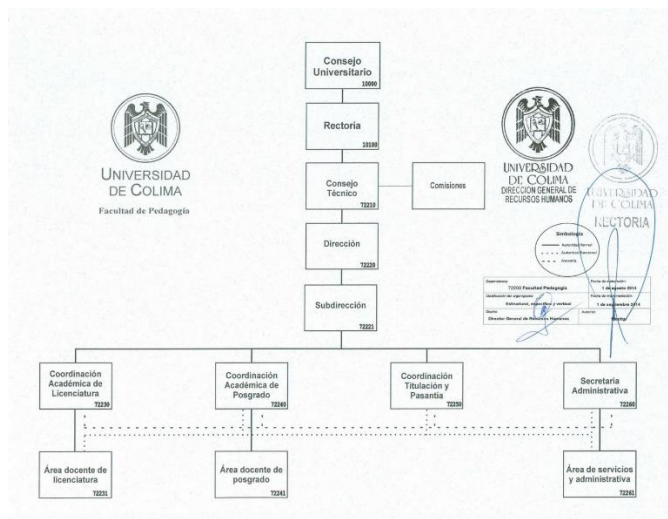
UNIVERSIDAD DE COLIMA
Facultad de Pedagogía

Consejo Universitario
10000

Rectoría
10100

Consejo Técnico
72210

Comisiones

Dirección
72220

Subdirección
72221

UNIVERSIDAD DE COLIMA
DIRECCION GENERAL DE RECURSOS HUMANOS

UNIVERSIDAD DE COLIMA
RECTORIA

Simbología
Autoridad lineal
Autoridad funcional
Asesoría

| Dependencia | Fecha de elaboración |
|---|---|
| 72000 Facultad Pedagogía | 1 de agosto 2014 |
| Clasificación de organigrama | Fecha de actualización |
| Estructural, específico y vertical | 1 de septiembre 2014 |
| Diseñó | Autorizó |
| Director General de Recursos Humanos | Rector |

Coordinación Académica de Licenciatura
72230

Coordinación Académica de Posgrado
72240

Coordinación Titulación y Pasantía
72250

Secretaría Administrativa
72260

Área docente de licenciatura
72231

Área docente de posgrado
72241

Área de servicios y administrativa
72261